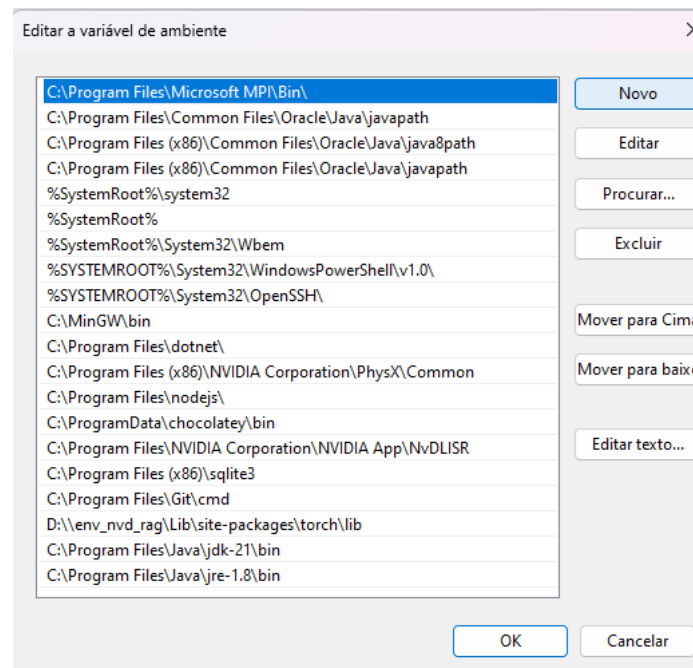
Editar a variável de ambiente

C:\Program Files\Microsoft MPI\Bin\
C:\Program Files\Common Files\Oracle\Java\javapath
C:\Program Files (x86)\Common Files\Oracle\Java\java8path
C:\Program Files (x86)\Common Files\Oracle\Java\javapath
%SystemRoot%\system32
%SystemRoot%
%SystemRoot%\System32\Wbem
%SYSTEMROOT%\System32\WindowsPowerShell\v1.0\
%SYSTEMROOT%\System32\OpenSSH\
C:\MinGW\bin
C:\Program Files\dotnet\
C:\Program Files (x86)\NVIDIA Corporation\PhysX\Common
C:\Program Files\nodejs\
C:\ProgramData\chocolatey\bin
C:\Program Files\NVIDIA Corporation\NVIDIA App\NvDLISR
C:\Program Files (x86)\sqlite3
C:\Program Files\Git\cmd
D:\\env_nvd_rag\Lib\site-packages\torch\lib
C:\Program Files\Java\jdk-21\bin
C:\Program Files\Java\jre-1.8\bin

Novo
Editar
Procurar...
Excluir
Mover para Cima
Mover para baixo
Editar texto...

OK
Cancelar